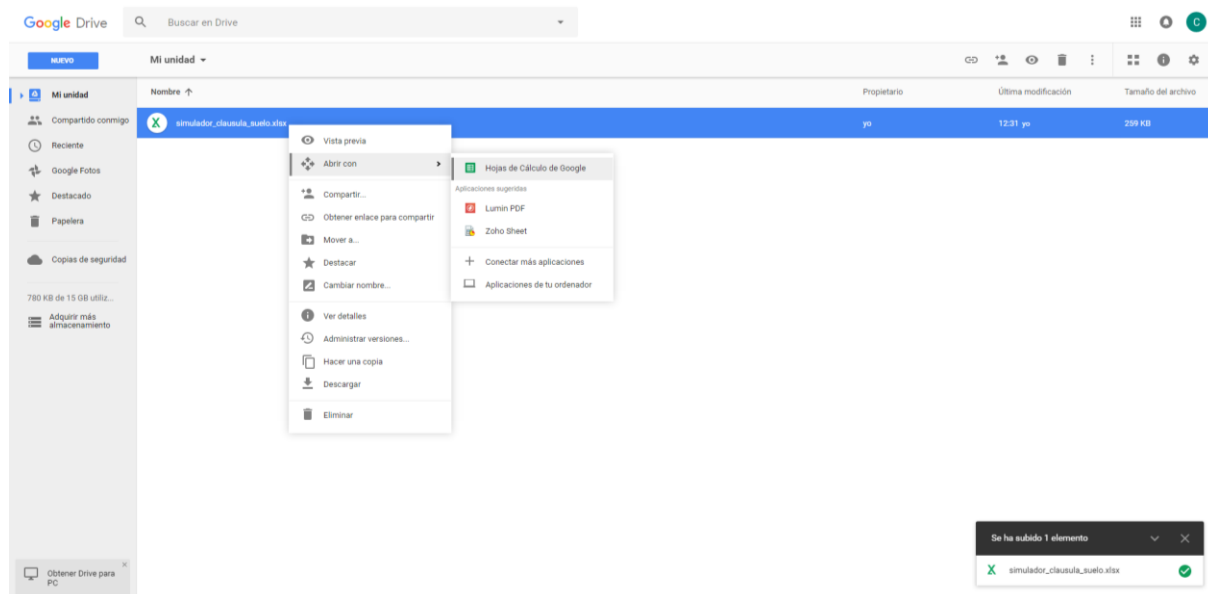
Google Drive

Buscar en Drive

C

NUEVO

Mi unidad

Mi unidad

Compartido conmigo

Reciente

Google Fotos

Destacado

Papelera

Copias de seguridad

780 KB de 15 GB utiliz...

Adquirir más almacenamiento

Obtener Drive para PC

| Nombre ↑ | Propietario | Última modificación | Tamaño del archivo |
|---|---|---|---|
| simulador_clausula_suelo.xlsx | yo | 12:31 yo | 259 KB |

Vista previa

Abrir con

Compartir...

Obtener enlace para compartir

Mover a...

Destacar

Cambiar nombre...

Ver detalles

Administrar versiones...

Hacer una copia

Descargar

Eliminar

Hojas de Cálculo de Google

Aplicaciones sugeridas

Lumin PDF

Zoho Sheet

Conectar más aplicaciones

Aplicaciones de tu ordenador

Se ha subido 1 elemento

simulador_clausula_suelo.xlsx